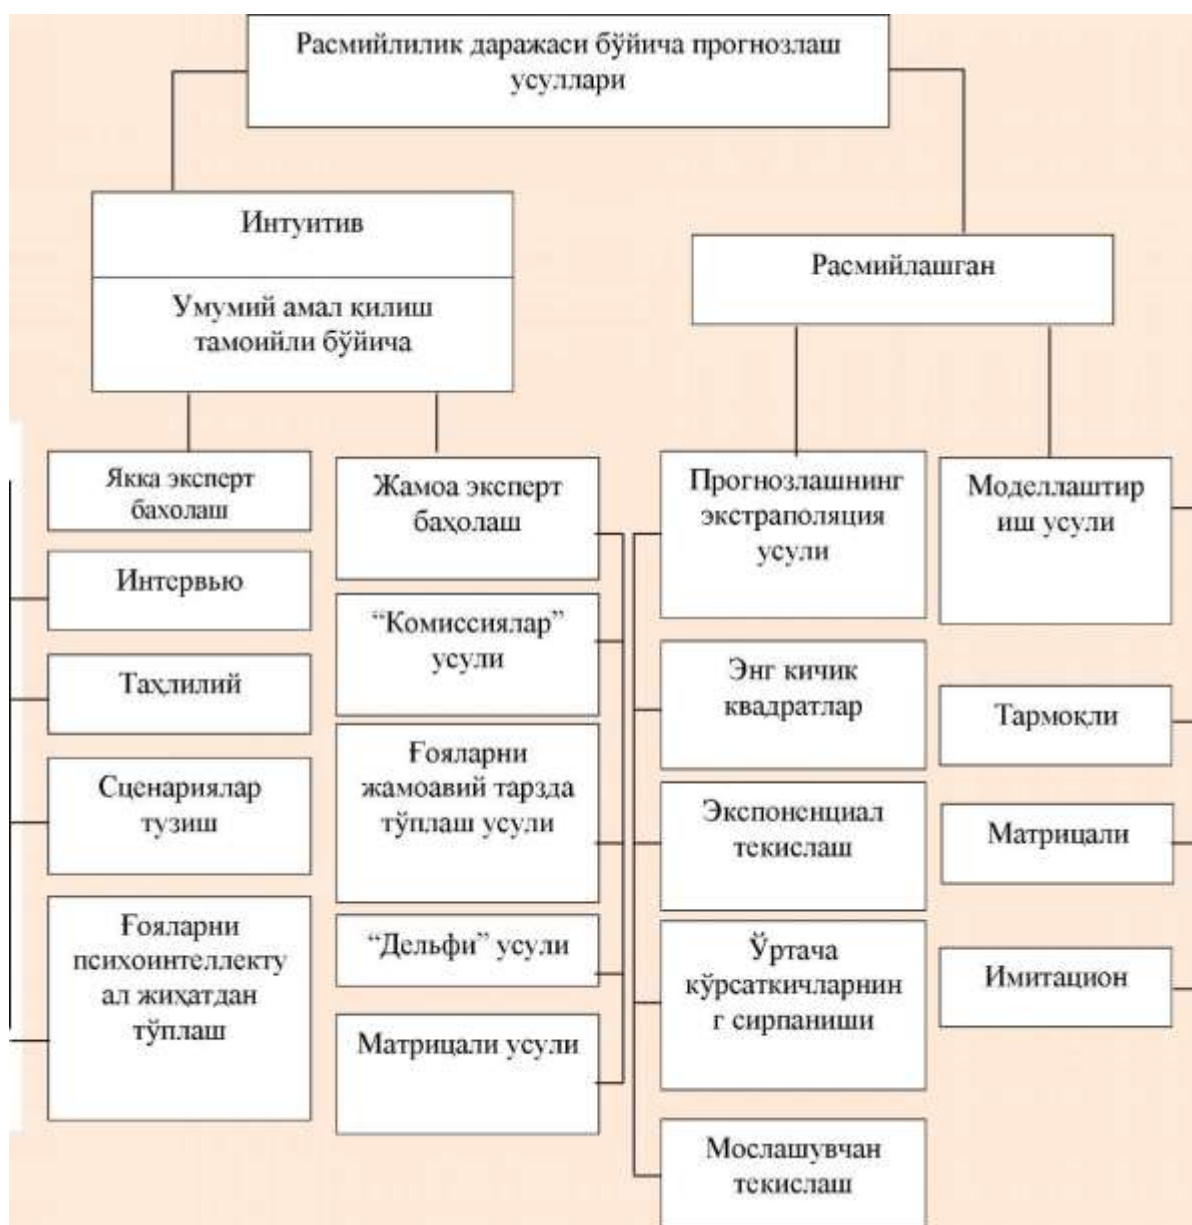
Расмийлилик даражаси бўйича прогнозлаш усуллари

Интуитив

Умумий амал қилиш тамойили бўйича

Расмийлашган

Якка эксперт бахолаш

Интервью

Тахлилий

Сценариялар тузиш

Ғояларни психоинтеллектуал жиҳатдан тўплаш

Жамоа эксперт баҳолаш

“Комиссиялар” усули

Ғояларни жамоавий тарзда тўплаш усули

“Дельфи” усули

Матрицали усули

Прогнозлашнинг экстраполяция усули

Энг кичик квадратлар

Экспоненциал текислаш

Ўртача кўрсаткичларнинг сирпаниши

Мослашувчан текислаш

Моделлаштириш усули

Тармоқли

Матрицали

Имитацион